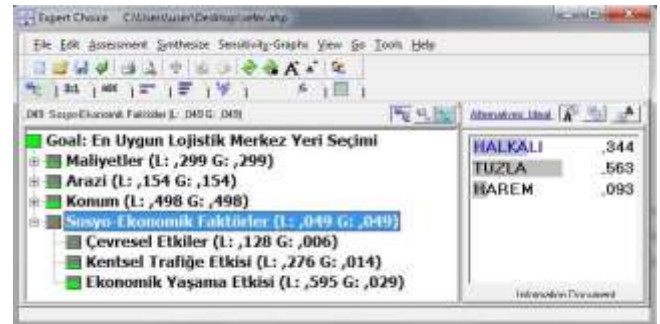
Expert Choice C:\Users\user\Desktop\sefer.ahp

File Edit Assessment Synthesize Sensitivity-Graphs View Go Tools Help

Goal: En Uygun Lojistik Merkez Yeri Seçimi
Maliyetler (L: ,299 G: ,299)
Arazi (L: ,154 G: ,154)
Konum (L: ,498 G: ,498)
Sosyo-Ekonomik Faktörler (L: ,049 G: ,049)
Çevresel Etkiler (L: ,128 G: ,006)
Kentsel Trafiğe Etkisi (L: ,276 G: ,014)
Ekonomik Yaşama Etkisi (L: ,595 G: ,029)

| | |
|---|---|
| HALKALI | ,344 |
| TUZLA | ,563 |
| HAREM | ,093 |

Alternatives: Ideal

Information Document